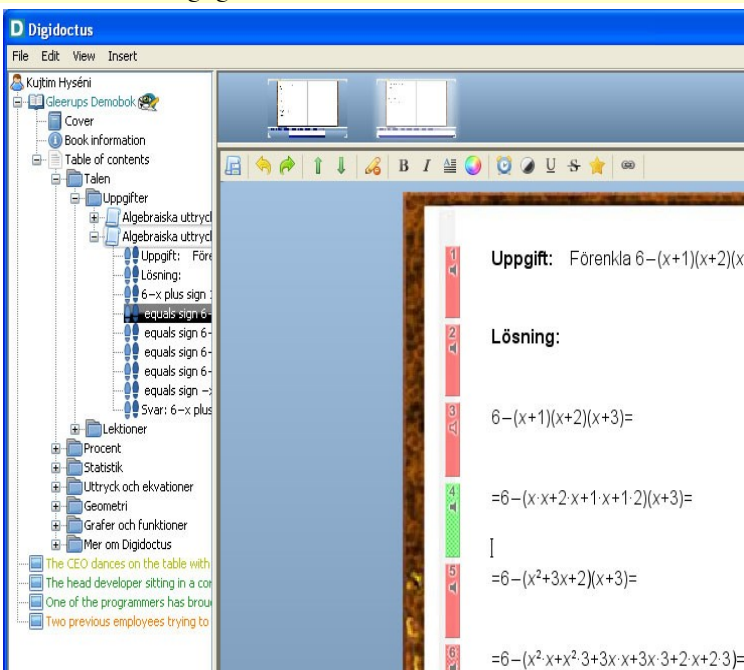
D Digidoctus

File Edit View Insert

Kujtim Hyséni
Gleerups Demobok
Cover
Book information
Table of contents
Talen
Uppgifter
Algebraiska uttryc
Algebraiska uttryc
Uppgift: Före
Lösning:
6−x plus sign
equals sign 6-
equals sign 6-
equals sign 6-
equals sign 6-
equals sign −
Svar: 6−x plus
Lektioner
Procent
Statistik
Uttryck och ekvationer
Geometri
Grafer och funktioner
Mer om Digidoctus
The CEO dances on the table with
The head developer sitting in a co
One of the programmers has brou
Two previous employees trying to

B I U S

1
Uppgift: Förenkla $6-(x+1)(x+2)(x$

2
Lösning:

3
$6-(x+1)(x+2)(x+3)=$

4
$=6-(x\cdot x+2\cdot x+1\cdot x+1\cdot 2)(x+3)=$

5
$=6-(x^2+3x+2)(x+3)=$

6
$=6-(x^2\cdot x+x^2\cdot 3+3x\cdot x+3x\cdot 3+2\cdot x+2\cdot 3)=$